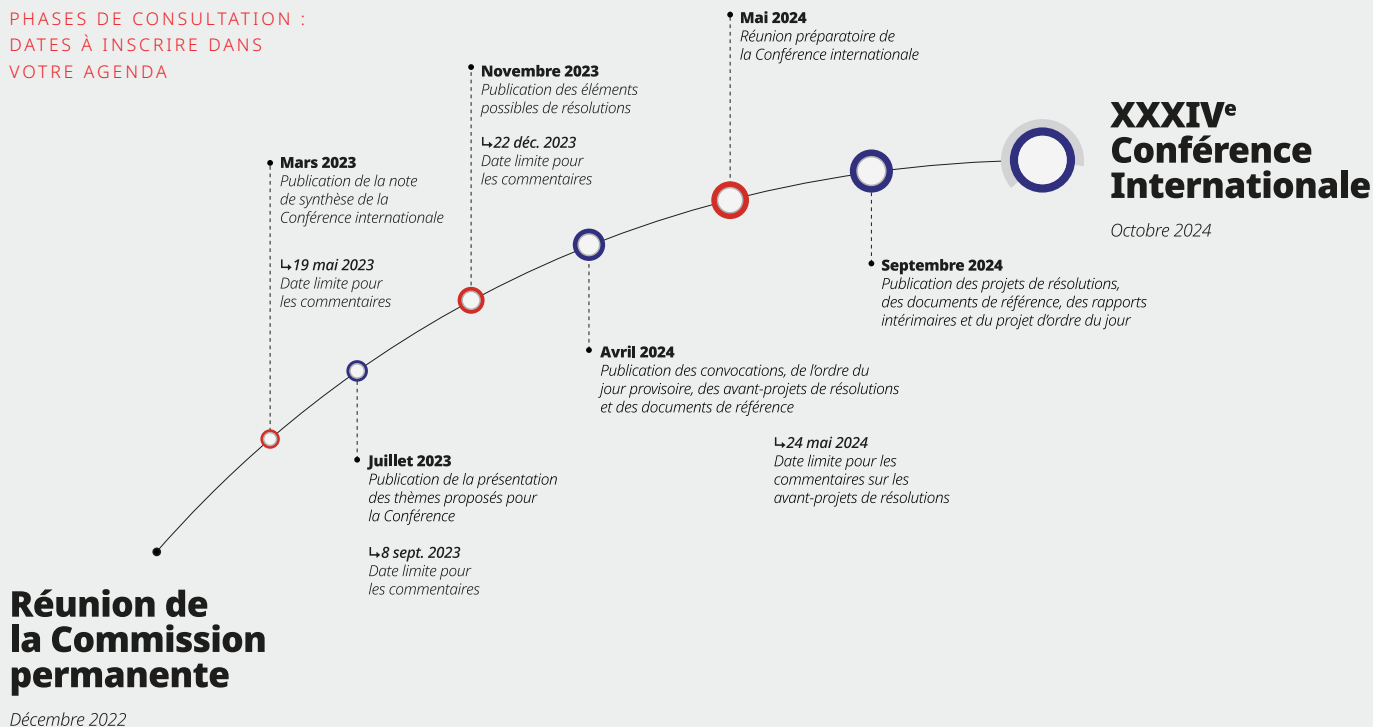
PHASES DE CONSULTATION : DATES À INSCRIRE DANS VOTRE AGENDA

Mai 2024
Réunion préparatoire de la Conférence internationale

Novembre 2023
Publication des éléments possibles de résolutions

↳22 déc. 2023
Date limite pour les commentaires

XXXIV$^e$ Conférence Internationale

Octobre 2024

Mars 2023
Publication de la note de synthèse de la Conférence internationale

↳19 mai 2023
Date limite pour les commentaires

Septembre 2024
Publication des projets de résolutions, des documents de référence, des rapports intérimaires et du projet d'ordre du jour

Avril 2024
Publication des convocations, de l'ordre du jour provisoire, des avant-projets de résolutions et des documents de référence

↳24 mai 2024
Date limite pour les commentaires sur les avant-projets de résolutions

Juillet 2023
Publication de la présentation des thèmes proposés pour la Conférence

↳8 sept. 2023
Date limite pour les commentaires

Réunion de la Commission permanente

Décembre 2022